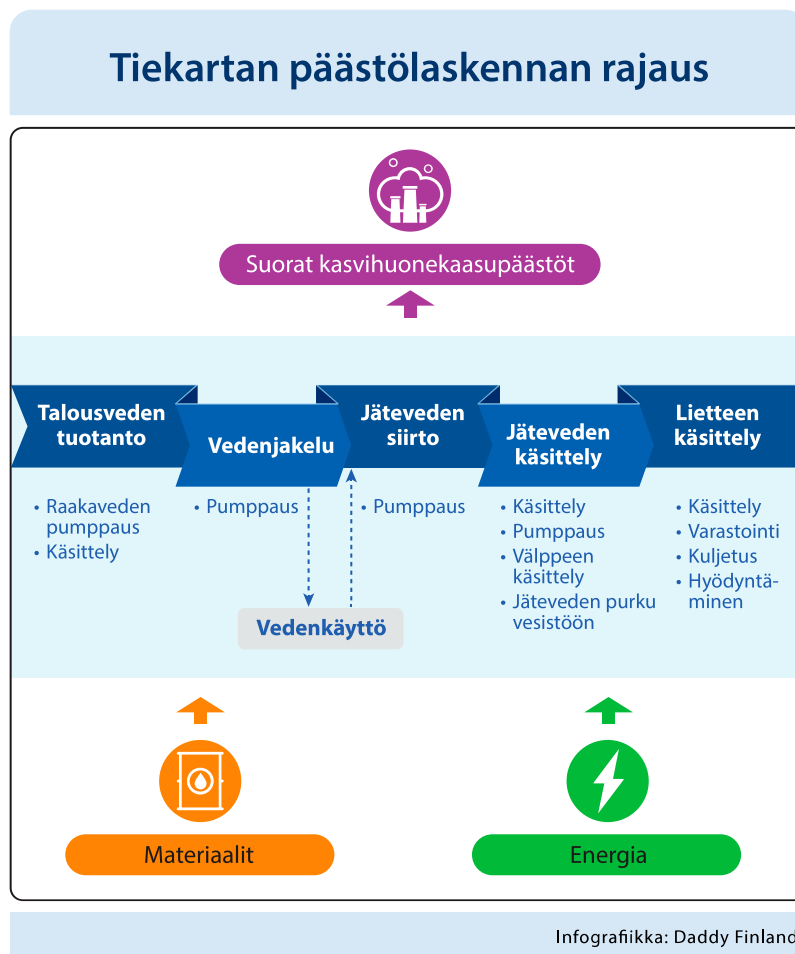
Tiekartan päästölaskennan rajaus

Suorat kasvihuonekaasupäästöt

Talousveden tuotanto

Vedenjakelu

Jäteveden siirto

Jäteveden käsittely

Lietteen käsittely

• Raakaveden pumppaus
• Käsittely

• Pumppaus

• Pumppaus

• Käsittely
• Pumppaus
• Välppeen käsittely
• Jäteveden purku vesistöön

• Käsittely
• Varastointi
• Kuljetus
• Hyödyntäminen

Vedenkäyttö

Materiaalit

Energia

Infografiikka: Daddy Finland